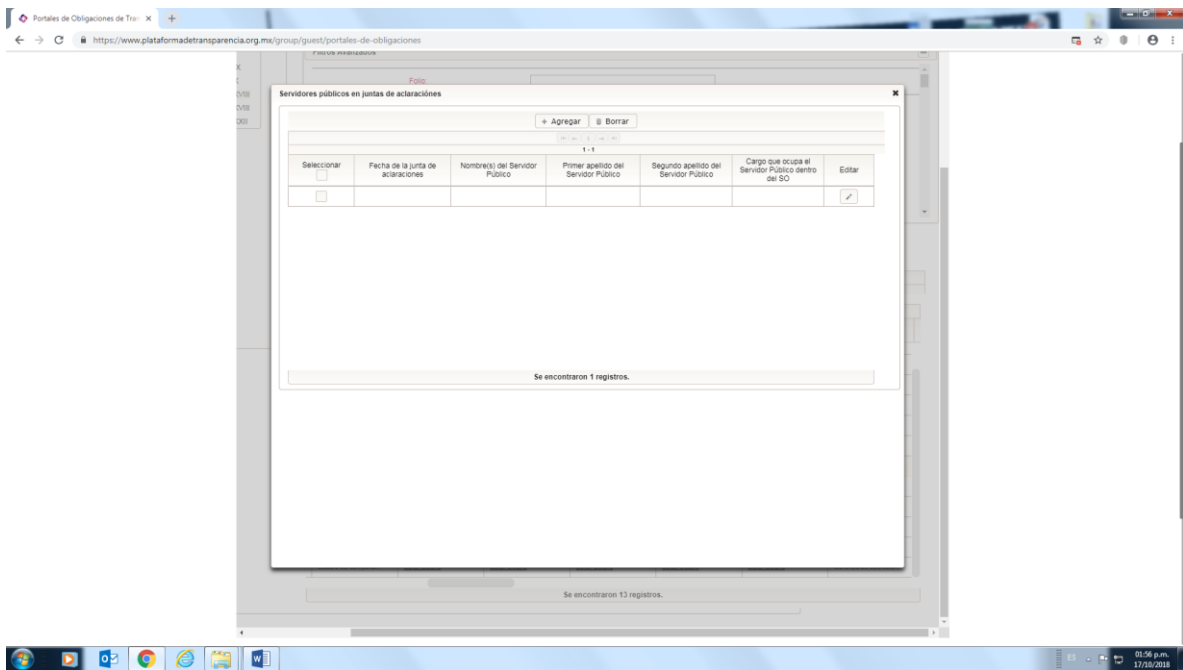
Portales de Obligaciones de Tra ×

https://www.plataformadetransparencia.org.mx/group/guest/portales-de-obligaciones

Filtros Avanzados

Folio

Servidores públicos en juntas de aclaraciónes

+ Agregar | Borrar

1 - 1

| Seleccionar | Fecha de la junta de aclaraciones | Nombre(s) del Servidor Público | Primer apellido del Servidor Público | Segundo apellido del Servidor Público | Cargo que ocupa el Servidor Público dentro del SO | Editar |
|---|---|---|---|---|---|---|
| | | | | | | |

Se encontraron 1 registros.

Se encontraron 13 registros.

ES

01:56 p.m.
17/10/2018